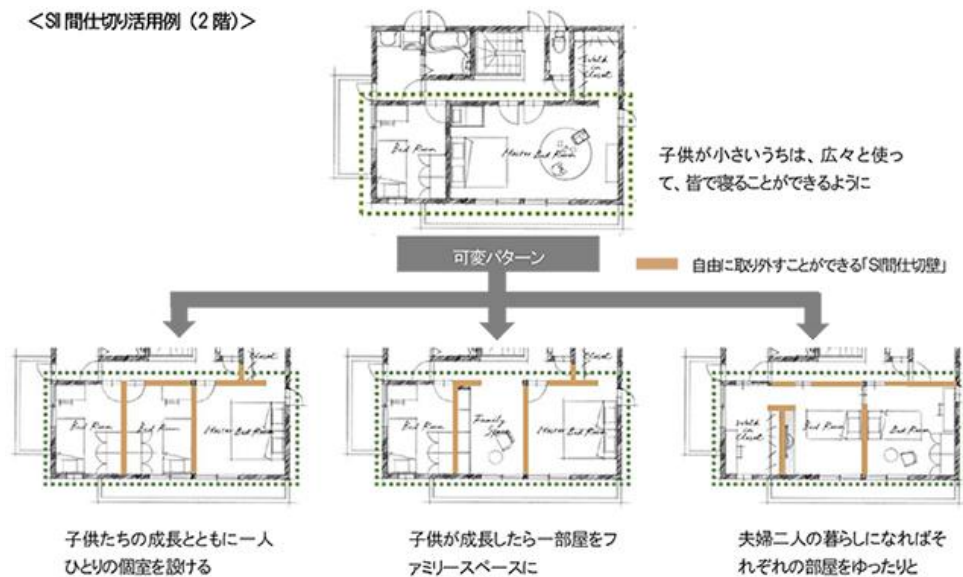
＜SI間仕切り活用例（2階）＞

Walk in Closet

Bed Room

Master Bed Room

子供が小さいうちは、広々と使って、皆で寝ることができるように

可変パターン

自由に取り外すことができる「SI間仕切壁」

Closet

Bed Room

Bed Room

Master Bed Room

子供たちの成長とともに一人ひとりの個室を設ける

Closet

Bed Room

Family Space

Master Bed Room

子供が成長したら一部屋をファミリースペースに

Walk in Closet

Bed Room

Bed Room

夫婦二人の暮らしになればそれぞれの部屋をゆったりと